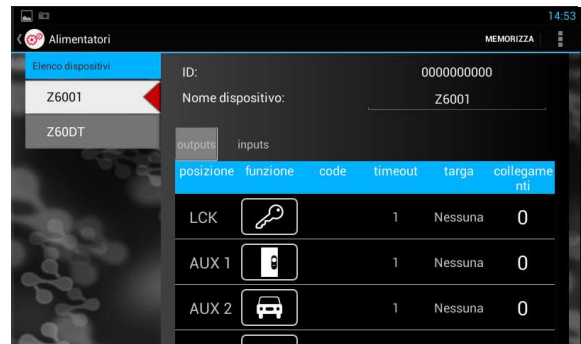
14:53
Alimentatori
MEMORIZZA
Elenco dispositivi
Z6001
Z60DT
ID: 0000000000
Nome dispositivo: Z6001
outputs inputs

| posizione | funzione | code | timeout | targa | collegamenti |
|---|---|---|---|---|---|
| LCK | | | 1 | Nessuna | 0 |
| AUX 1 | | | 1 | Nessuna | 0 |
| AUX 2 | | | 1 | Nessuna | 0 |